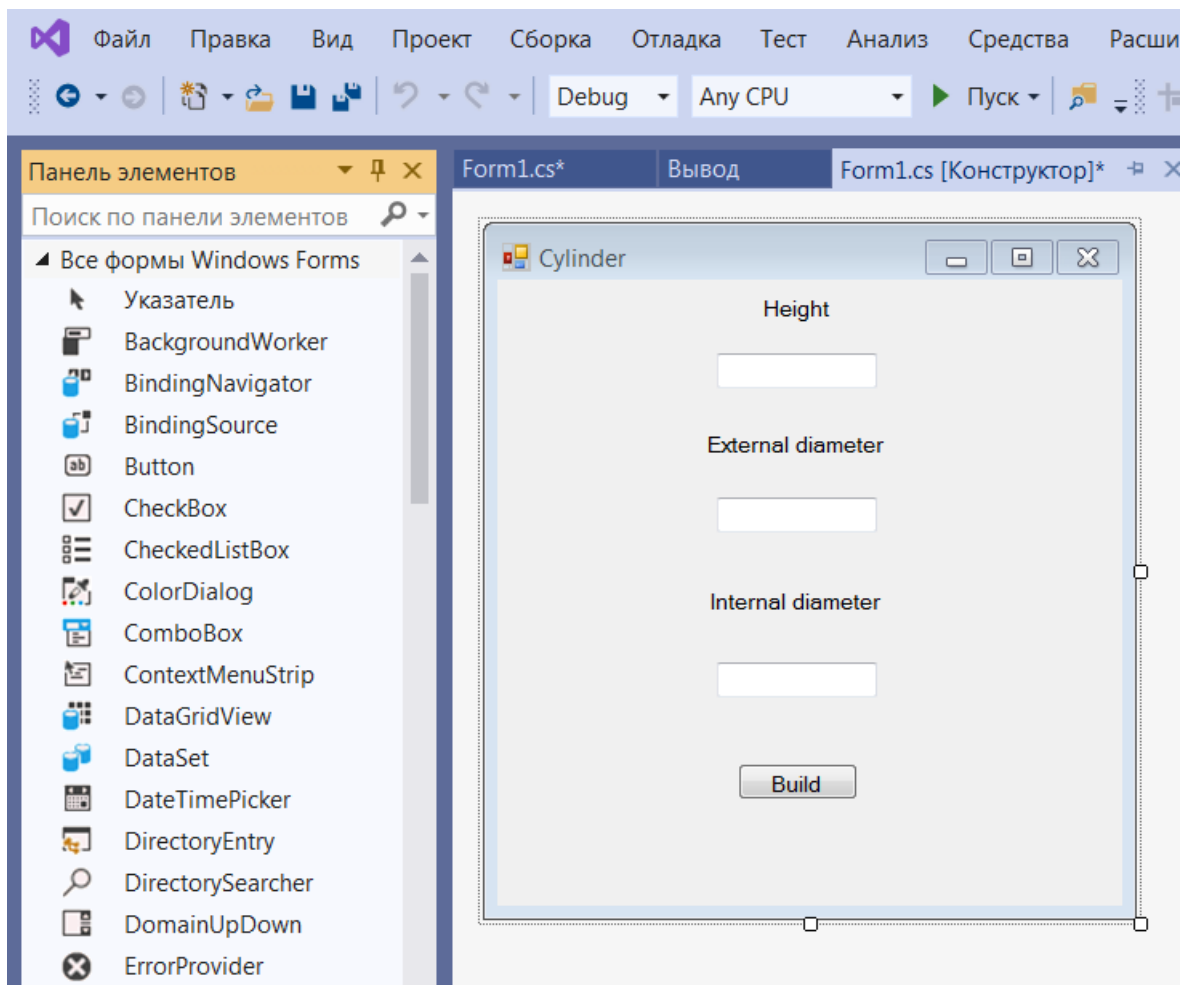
Файл Правка Вид Проект Сборка Отладка Тест Анализ Средства Расши

Debug Any CPU Пуск

Панель элементов

Поиск по панели элементов

Все формы Windows Forms

Указатель
BackgroundWorker
BindingNavigator
BindingSource
Button
CheckBox
CheckedListBox
ColorDialog
ComboBox
ContextMenuStrip
DataGridView
DataSet
DateTimePicker
DirectoryEntry
DirectorySearcher
DomainUpDown
ErrorProvider

Form1.cs* Вывод Form1.cs [Конструктор]*

Cylinder

Height

External diameter

Internal diameter

Build